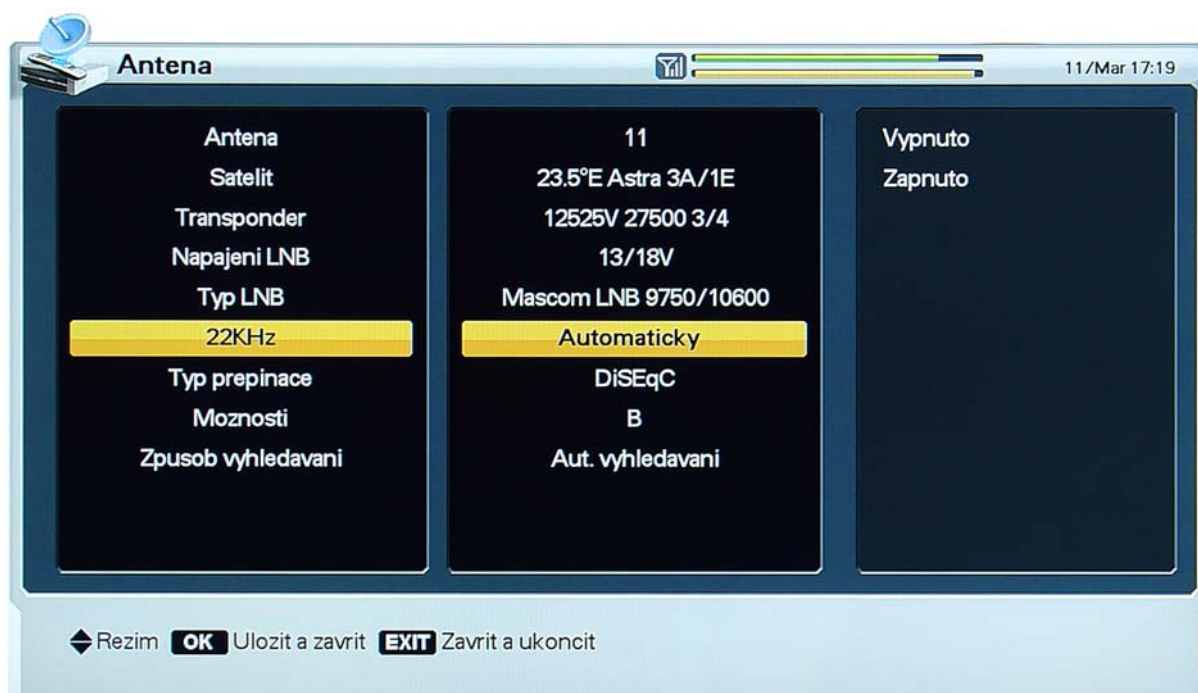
Antena

11/Mar 17:19

| | |
|---|---|
| Antena | 11 |
| Satelit | 23.5°E Astra 3A/1E |
| Transponder | 12525V 27500 3/4 |
| Napajeni LNB | 13/18V |
| Typ LNB | Mascom LNB 9750/10600 |
| 22KHz | Automaticky |
| Typ prepinace | DiSEqC |
| Moznosti | B |
| Zpusob vyhledavani | Aut. vyhledavani |

Vypnuto
Zapnuto

Rezim OK Ulozit a zavrit EXIT Zavrit a ukoncit